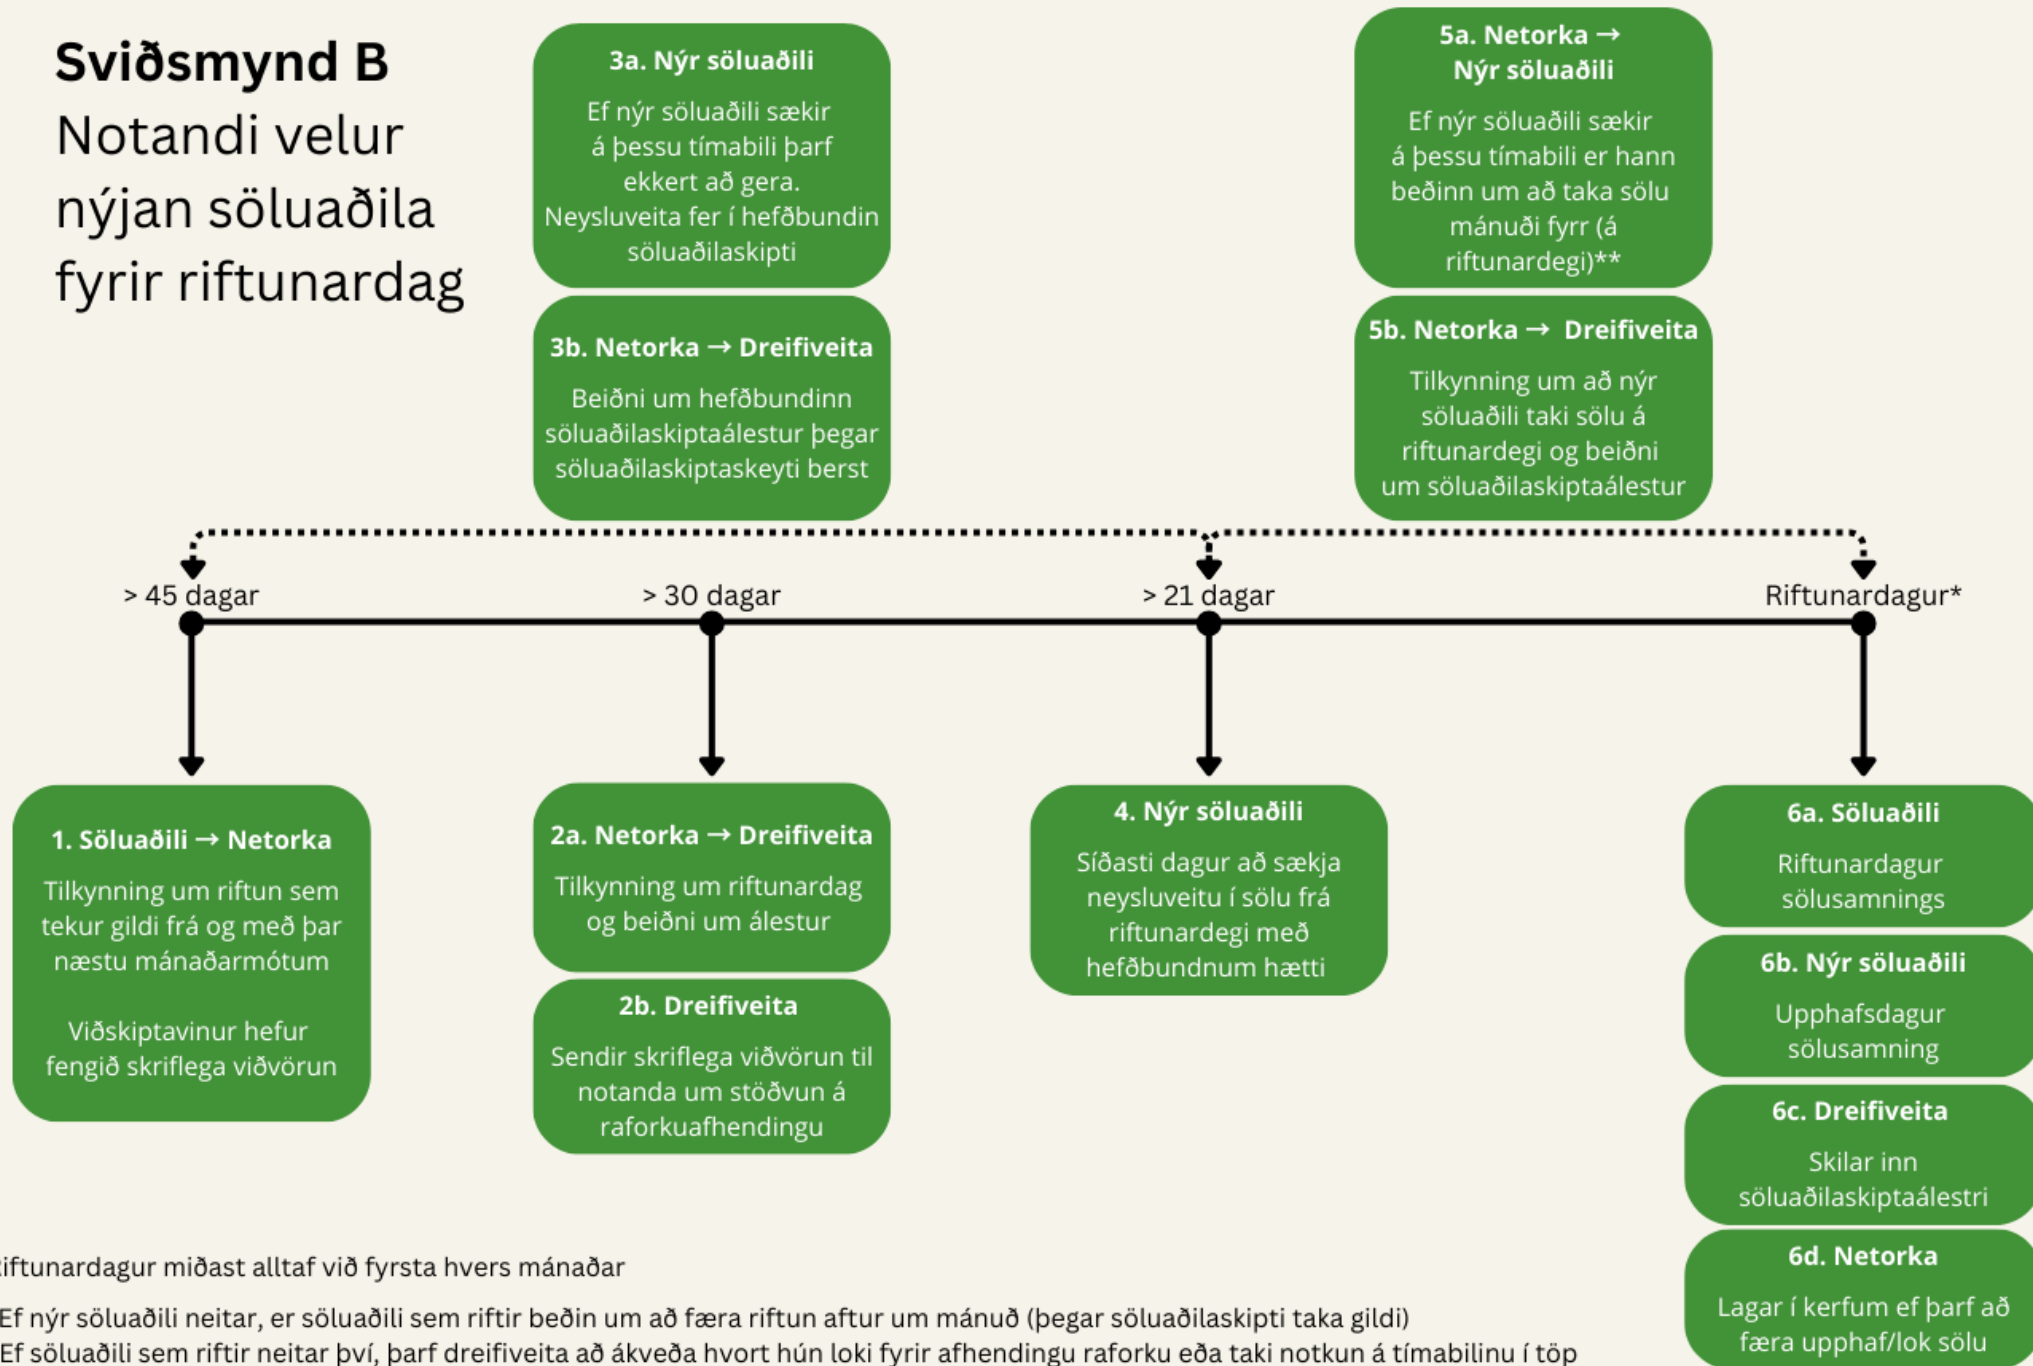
**Sviðsmynd B**
Notandi velur nýjan söluaðila fyrir riftunardag

**3a. Nýr söluaðili**
Ef nýr söluaðili sækir á þessu tímabili þarf ekkert að gera. Neysluveita fer í hefðbundin söluaðilaskipti

**3b. Netorka → Dreifiveita**
Beiðni um hefðbundinn söluaðilaskiptaálestur þegar söluaðilaskiptaskeyti berst

**5a. Netorka → Nýr söluaðili**
Ef nýr söluaðili sækir á þessu tímabili er hann beðinn um að taka sölu mánuði fyrr (á riftunardegi)**

**5b. Netorka → Dreifiveita**
Tilkynning um að nýr söluaðili taki sölu á riftunardegi og beiðni um söluaðilaskiptaálestur

> 45 dagar
> 30 dagar
> 21 dagar
Riftunardagur*

**1. Söluaðili → Netorka**
Tilkynning um riftun sem tekur gildi frá og með þar næstu mánaðarmótum

Viðskiptavinur hefur fengið skriflega viðvörun

**2a. Netorka → Dreifiveita**
Tilkynning um riftunardag og beiðni um álestur

**2b. Dreifiveita**
Sendir skriflega viðvörun til notanda um stöðvun á raforkuafhendingu

**4. Nýr söluaðili**
Síðasti dagur að sækja neysluveitu í sölu frá riftunardegi með hefðbundnum hætti

**6a. Söluaðili**
Riftunardagur sölusamnings

**6b. Nýr söluaðili**
Upphafsdagur sölusamning

**6c. Dreifiveita**
Skilar inn söluaðilaskiptaálestri

**6d. Netorka**
Lagar í kerfum ef þarf að færa upphaf/lok sölu

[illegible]iftunardagur miðast alltaf við fyrsta hvers mánaðar

Ef nýr söluaðili neitar, er söluaðili sem riftir beðin um að færa riftun aftur um mánuð (þegar söluaðilaskipti taka gildi)
Ef söluaðili sem riftir neitar því, þarf dreifiveita að ákveða hvort hún loki fyrir afhendingu raforku eða taki notkun á tímabilinu í töp